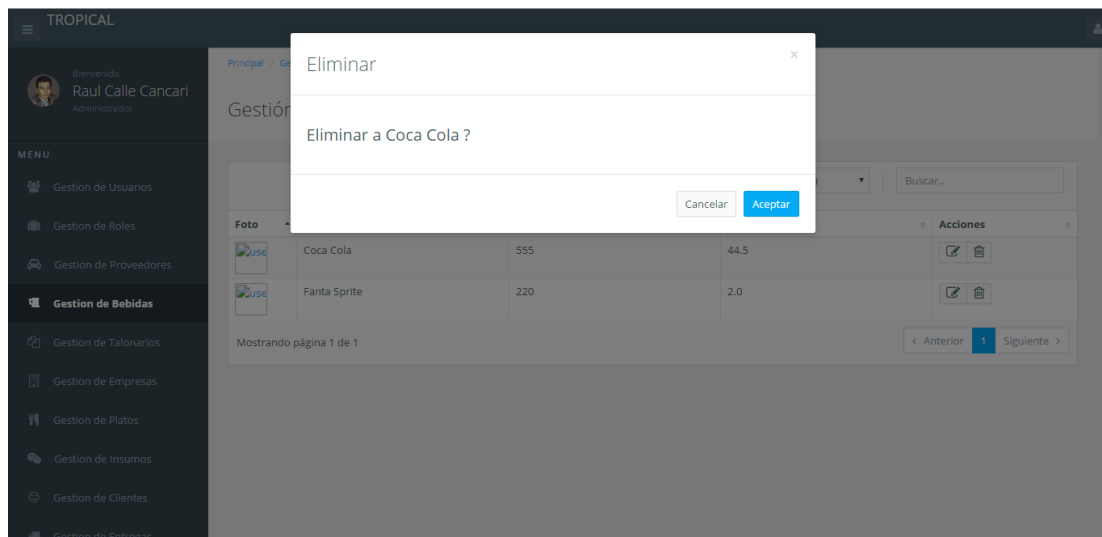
TROPICAL

Bienvenido,
Raul Calle Cancari
Administrador

MENU

Gestion de Usuarios
Gestion de Roles
Gestion de Proveedores
Gestion de Bebidas
Gestion de Talonarios
Gestion de Empresas
Gestion de Platos
Gestion de Insumos
Gestion de Clientes
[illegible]

Principal / Ge

Gestión

Buscar..

| Foto | | | | Acciones |
|---|---|---|---|---|
| use | Coca Cola | 555 | 44.5 | |
| use | Fanta Sprite | 220 | 2.0 | |

Mostrando página 1 de 1

‹ Anterior 1 Siguiente ›

Eliminar
×
Eliminar a Coca Cola ?
Cancelar Aceptar